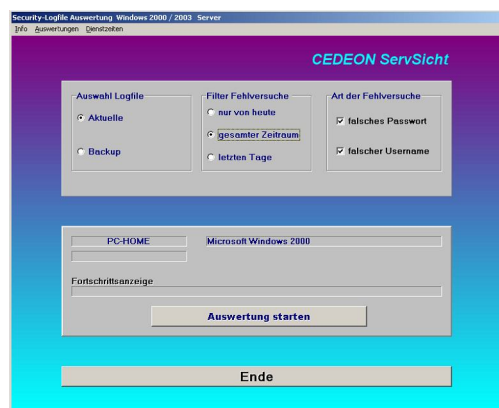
Security-Logfile Auswertung Windows 2000 / 2003 Server
Info Auswertungen Dienstzeiten

CEDEON ServSicht

Auswahl Logfile
Aktuelle
Backup

Filter Fehlversuche
nur von heute
gesamter Zeitraum
letzten Tage

Art der Fehlversuche
falsches Passwort
falscher Username

PC-HOME
Microsoft Windows 2000

Fortschrittsanzeige

Auswertung starten

Ende